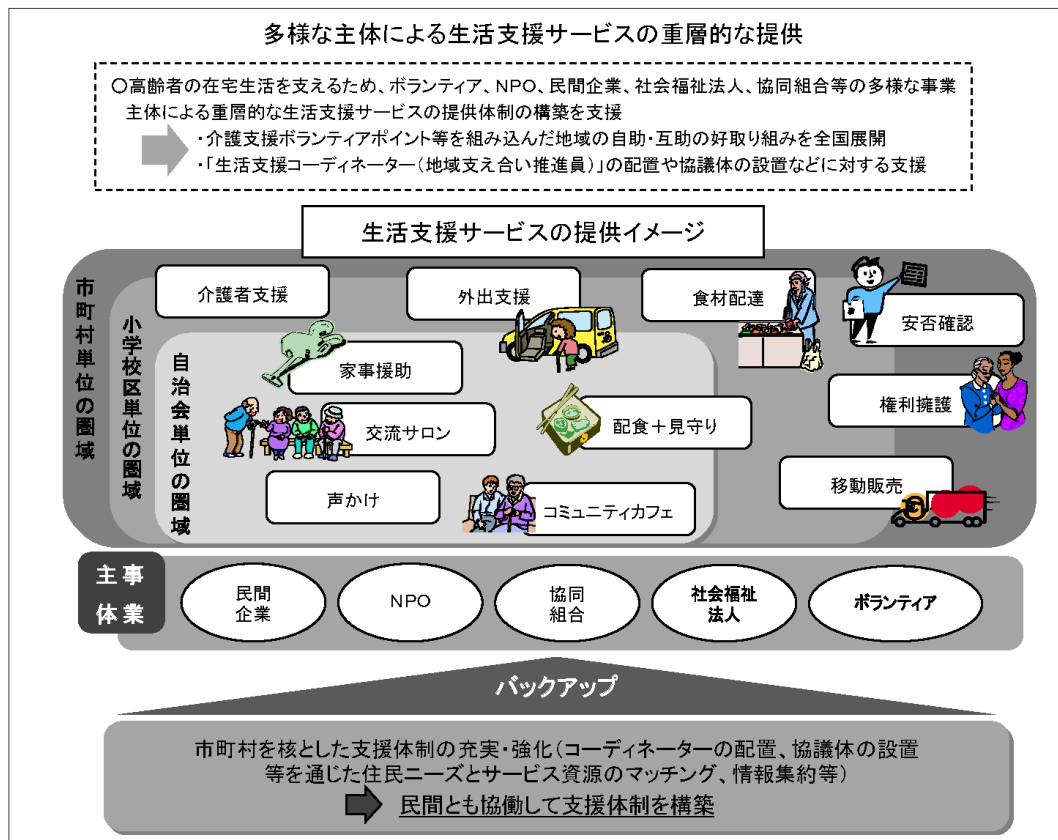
多様な主体による生活支援サービスの重層的な提供

○高齢者の在宅生活を支えるため、ボランティア、NPO、民間企業、社会福祉法人、協同組合等の多様な事業主体による重層的な生活支援サービスの提供体制の構築を支援

・介護支援ボランティアポイント等を組み込んだ地域の自助・互助の好取り組みを全国展開
・「生活支援コーディネーター（地域支え合い推進員）」の配置や協議体の設置などに対する支援

生活支援サービスの提供イメージ

市町村単位の圏域

小学校区単位の圏域

自治会単位の圏域

介護者支援

外出支援

食材配達

安否確認

家事援助

交流サロン

配食＋見守り

権利擁護

声かけ

コミュニティカフェ

移動販売

事業主体

民間企業

NPO

協同組合

社会福祉法人

ボランティア

バックアップ

市町村を核とした支援体制の充実・強化（コーディネーターの配置、協議体の設置等を通じた住民ニーズとサービス資源のマッチング、情報集約等）

民間とも協働して支援体制を構築